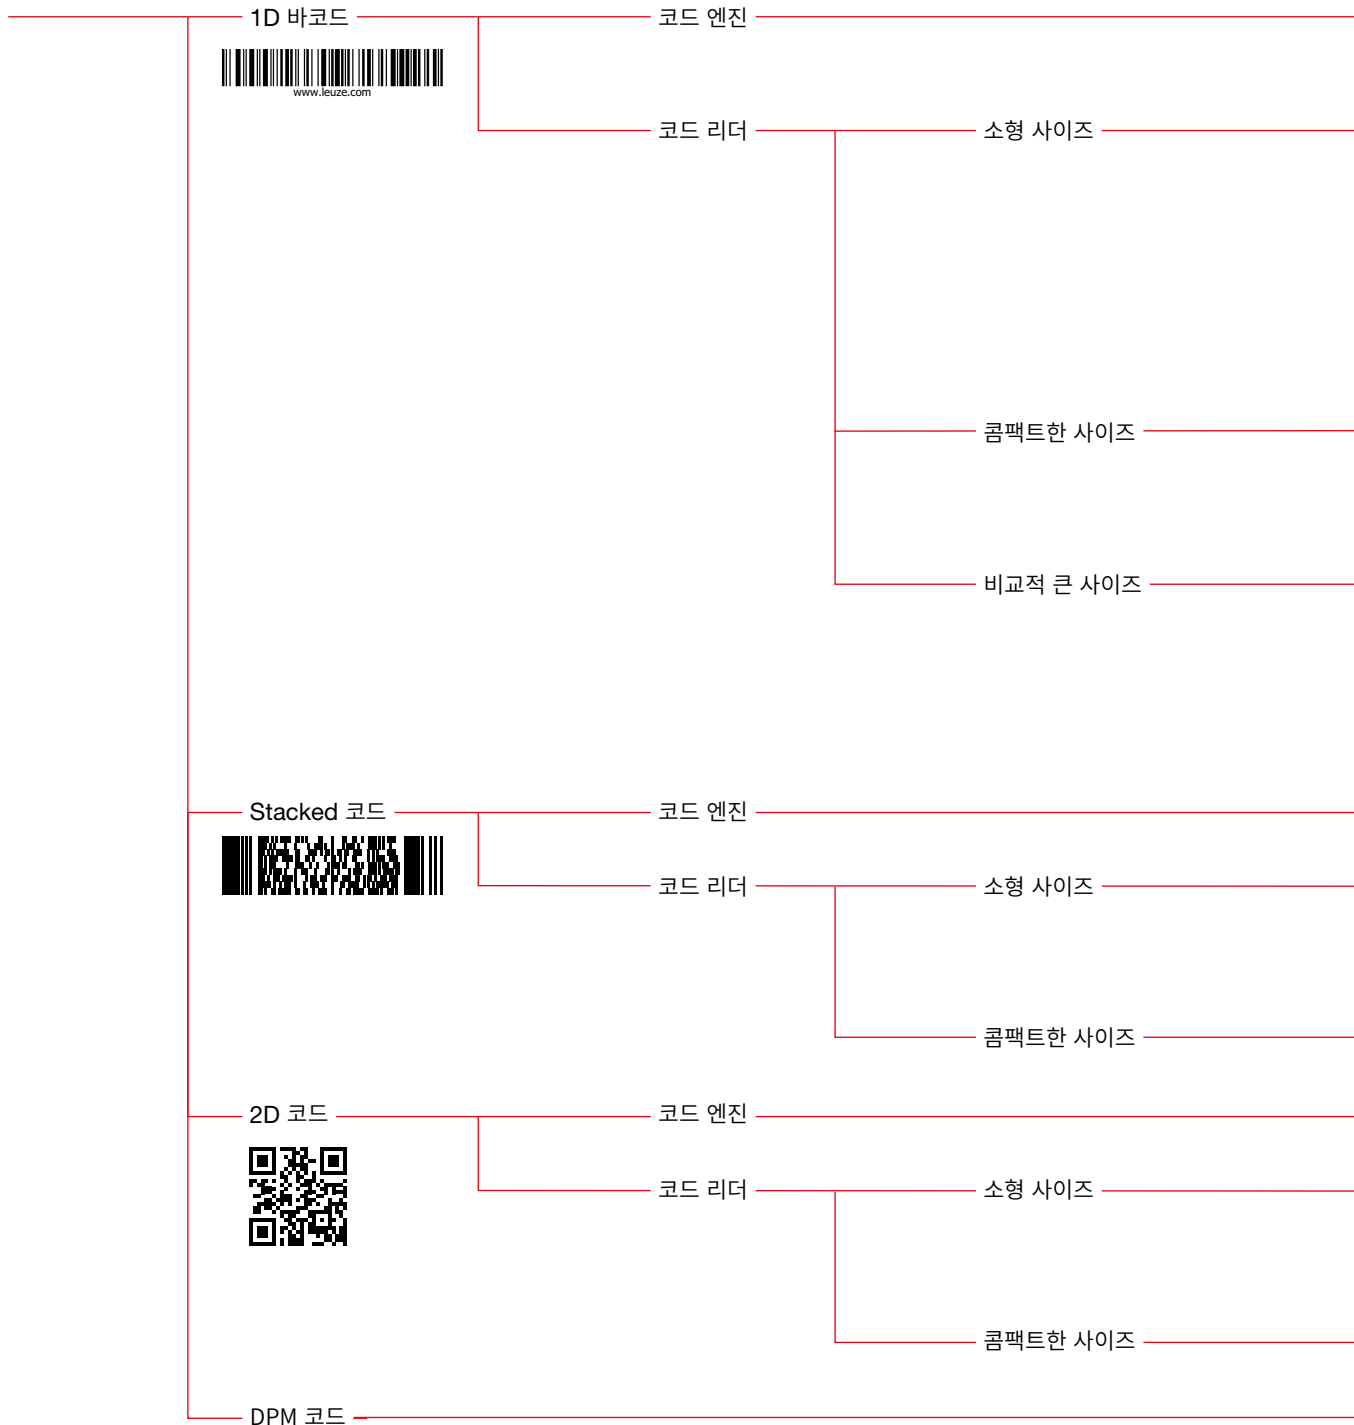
1D 바코드

www.leuze.com

코드 엔진

코드 리더

소형 사이즈

콤팩트한 사이즈

비교적 큰 사이즈

Stacked 코드

코드 엔진

코드 리더

소형 사이즈

콤팩트한 사이즈

2D 코드

코드 엔진

코드 리더

소형 사이즈

콤팩트한 사이즈

DPM 코드